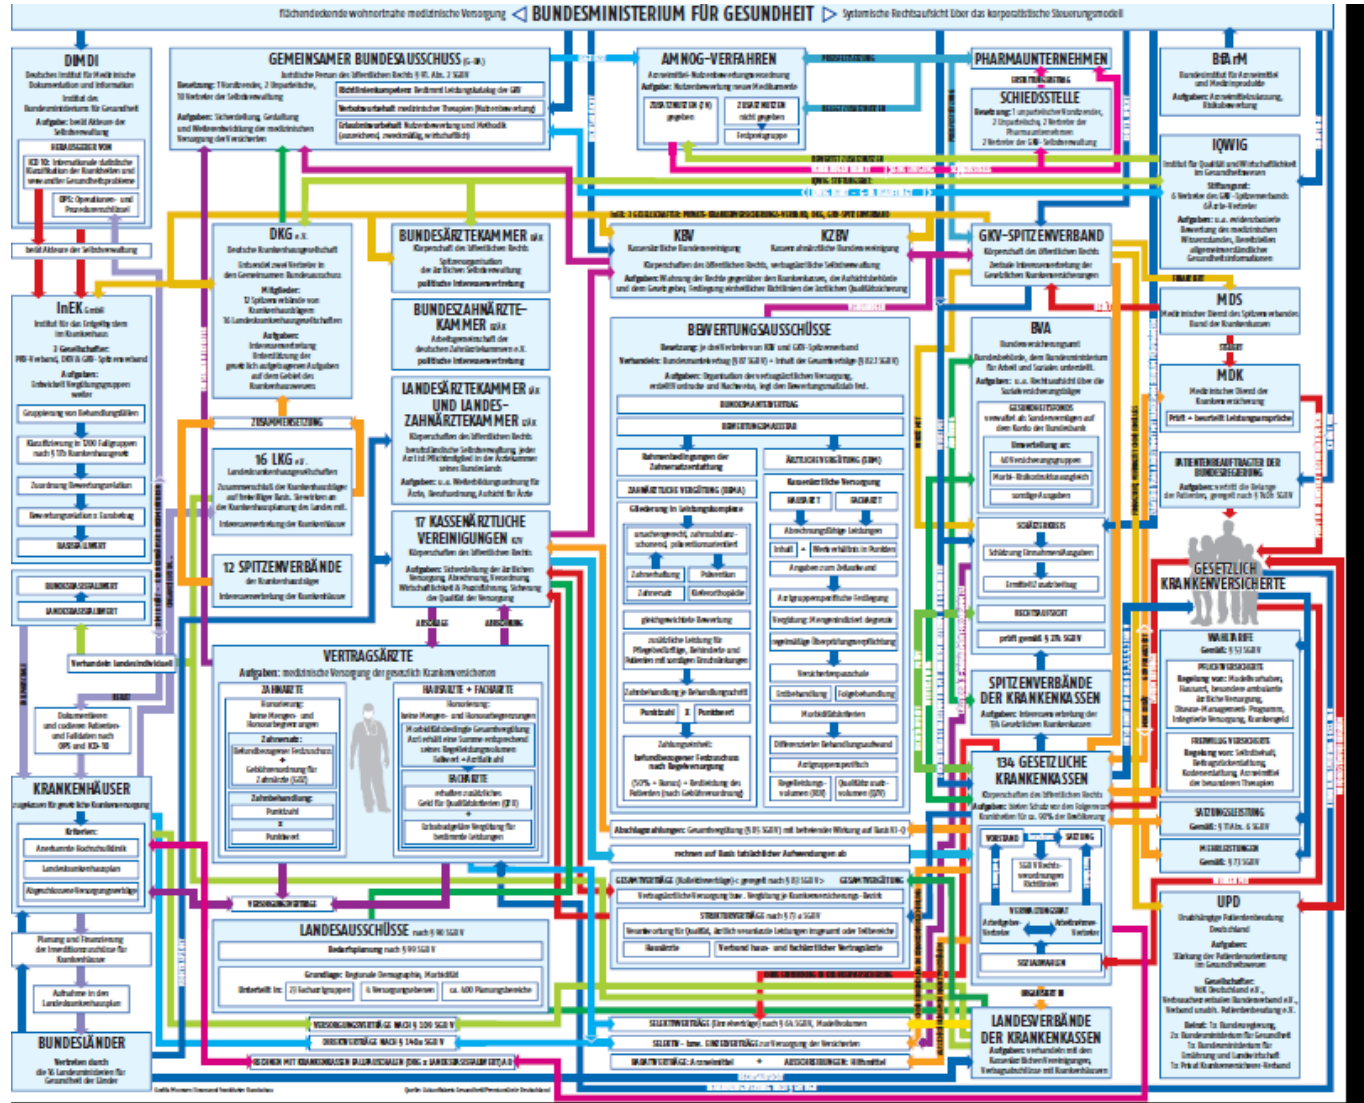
flächendeckende wohnortnahe medizinische Versorgung ◁ BUNDESMINISTERIUM FÜR GESUNDHEIT ▷ Systemische Rechtsaufsicht über das korporatistische Steuerungsmodell

DIMDI
Deutsches Institut für Medizinische Dokumentation und Information
Institut des Bundesministeriums für Gesundheit
Aufgabe: berät Akteure der Selbstverwaltung
HERAUSGEBER VON
ICD-10: Internationale statistische Klassifikation der Krankheiten und verwandter Gesundheitsprobleme
OPS: Operationen- und Prozedurenschlüssel
berät Akteure der Selbstverwaltung

GEMEINSAMER BUNDESAUSSCHUSS (G-BA)
Juristische Person des öffentlichen Rechts § 91 Abs. 2 SGB V
Besetzung: 1 Vorsitzender, 2 Unparteiische, 10 Vertreter der Selbstverwaltung
Aufgaben: Sicherstellung, Gestaltung und Weiterentwicklung der medizinischen Versorgung der Versicherten
Richtlinienkompetenz: Bestimmt Leistungskatalog der GKV
Verbotsvorbehalt: medizinische Therapien (Nutzenbewertung)
Erlaubnisvorbehalt: Nutzenbewertung und Methodik (ausreichend, zweckmäßig, wirtschaftlich)

AMNOG-VERFAHREN
Arzneimittel-Nutzenbewertungsverordnung
Aufgabe: Nutzenbewertung neuer Medikamente
ZUSATZNUTZEN (ZN) gegeben
ZUSATZNUTZEN nicht gegeben
Festpreisgruppe

PHARMAUNTERNEHMEN
SCHIEDSSTELLE
Besetzung: 1 unparteiischer Vorsitzender, 2 Unparteiische, 2 Vertreter der Pharmaunternehmen, 2 Vertreter der GKV-Selbstverwaltung

BfArM
Bundesinstitut für Arzneimittel und Medizinprodukte
Aufgaben: Arzneimittelzulassung, Risikobewertung

IQWIG
Institut für Qualität und Wirtschaftlichkeit im Gesundheitswesen
Stiftungsrat: 6 Vertreter des GKV-Spitzenverbands, 6 Arbeitgeber
Aufgaben: u.a. evidenzbasierte Bewertung des medizinischen Wissensstandes, Gesundheitsinformationen

DKG e.V.
Deutsche Krankenhausgesellschaft
Entsendet zwei Vertreter in den Gemeinsamen Bundesausschuss
Mitglieder: 12 Spitzenverbände von Krankenhausträgern, 16 Landeskrankenhausgesellschaften
Aufgaben: Interessenvertretung, Entwicklung der gesetzlich aufgegebenen Aufgaben auf dem Gebiet des Krankenhauswesens

BUNDESÄRZTEKAMMER KdöR
Körperschaft des öffentlichen Rechts
Spitzenorganisation der ärztlichen Selbstverwaltung
politische Interessenvertretung

BUNDESZAHNÄRZTEKAMMER KdöR
Arbeitsgemeinschaft der deutschen Zahnärztekammern e.V.
politische Interessenvertretung

LANDESÄRZTEKAMMER KdöR UND LANDESZAHNÄRZTEKAMMER KdöR
Körperschaften des öffentlichen Rechts
Aufgaben: u.a. Weiterbildungsordnung für Ärzte, Berufsordnung, Aufsicht für Ärzte

KBV
Kassenärztliche Bundesvereinigung
KZBV
Kassenzahnärztliche Bundesvereinigung
Körperschaften des öffentlichen Rechts
Aufgaben: Wahrung der Rechte gegenüber den Krankenkassen

GKV-SPITZENVERBAND
Körperschaft des öffentlichen Rechts
Zentrale Interessenvertretung der Gesetzlichen Krankenversicherungen

MDS
Medizinischer Dienst des Spitzenverbandes Bund der Krankenkassen

MDK
Medizinischer Dienst der Krankenversicherung
Prüft + beurteilt Leistungsansprüche

PATIENTENBEAUFTRAGTER DER BUNDESREGIERUNG

InEK GmbH
Institut für das Entgeltsystem im Krankenhaus
3 Gesellschafter: PKV-Verband, DKG & GKV-Spitzenverband
Aufgaben: Entwickelt Fallpauschalen weiter
Gruppierung von Behandlungsfällen
Klassifizierung in 1200 Fallgruppen nach § 17b Krankenhausgesetz
Zuordnung Bewertungsrelation
Bewertungsrelation x Basisfallwert
BASISFALLWERT
BUNDESBASISFALLWERT
LANDESBASISFALLWERT
Verhandelt: landesindividuell

ZUSAMMENSETZUNG
16 LKG e.V.
Landeskrankenhausgesellschaften
Interessenvertretung der Krankenhäuser

12 SPITZENVERBÄNDE
der Krankenhausträger
Interessenvertretung der Krankenhäuser

17 KASSENÄRZTLICHE VEREINIGUNGEN KdöR
Körperschaften des öffentlichen Rechts
Aufgaben: Sicherstellung der ärztlichen Versorgung, Abrechnung, Vereinbarung
ABSCHLAG
ABRECHNUNG

BEWERTUNGSAUSSCHÜSSE
BUNDESMANTELVERTRAG
EINHEITLICHER BEWERTUNGSMASSTAB
ZAHNÄRZTLICHE VERGÜTUNG (BEMA)
ÄRZTLICHE VERGÜTUNG (EBM)
Punktzahl x Punktwert
Zahlungseinheit: befundbezogener Festzuschuss nach Regelversorgung

BVA
Bundesversicherungsamt
GESUNDHEITSFONDS
Zuweisungen
Morbi-Risikostrukturausgleich
SCHÄTZERKREIS
RECHTSAUFSICHT
prüft gemäß § 274 SGB V

GESETZLICH KRANKENVERSICHERTE
WAHLTARIFE
PFLICHTVERSICHERTE
FREIWILLIG VERSICHERTE
SATZUNGSLEISTUNG
MEHRLEISTUNGEN

VERTRAGSÄRZTE
Aufgaben: medizinische Versorgung der gesetzlich Krankenversicherten
ZAHNÄRZTE
HAUSÄRZTE + FACHÄRZTE

KRANKENHÄUSER
Kriterien:
Landeskrankenhausplan
Versorgungsauftrag

SPITZENVERBÄNDE DER KRANKENKASSEN
134 GESETZLICHE KRANKENKASSEN
VORSTAND
SATZUNG
VERWALTUNGSRAT
SOZIALWAHLEN

LANDESAUSSCHÜSSE nach § 90 SGB V
Bedarfsplanung nach § 99 SGB V

UPD
Unabhängige Patientenberatung Deutschland

BUNDESLÄNDER
Vertreten durch die 16 Landesministerien für Gesundheit der Länder

LANDESVERBÄNDE DER KRANKENKASSEN

VERSORGUNGSVERTRÄGE NACH § 109 SGB V
DIREKTVERTRÄGE NACH § 140a SGB V
SELEKTIVVERTRÄGE
RABATTVERTRÄGE
AUSSCHREIBUNGEN: Hilfsmittel
rechnen auf Basis tatsächlicher Aufwendungen ab
GESAMTVERTRÄGE